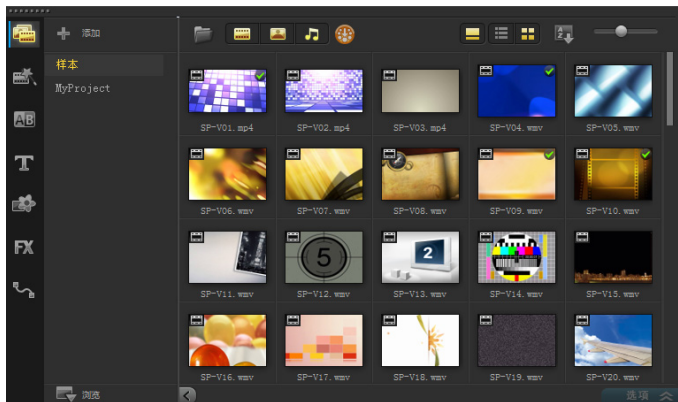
添加

样本

MyProject

SP-V01.mp4
SP-V02.mp4
SP-V03.mp4
SP-V04.wmv
SP-V05.wmv
SP-V06.wmv
SP-V07.wmv
SP-V08.wmv
SP-V09.wmv
SP-V10.wmv
SP-V11.wmv
SP-V12.wmv
SP-V13.wmv
SP-V14.wmv
SP-V15.wmv
SP-V16.wmv
SP-V17.wmv
SP-V18.wmv
SP-V19.wmv
SP-V20.wmv

AB
T
FX
5
2

浏览
选项